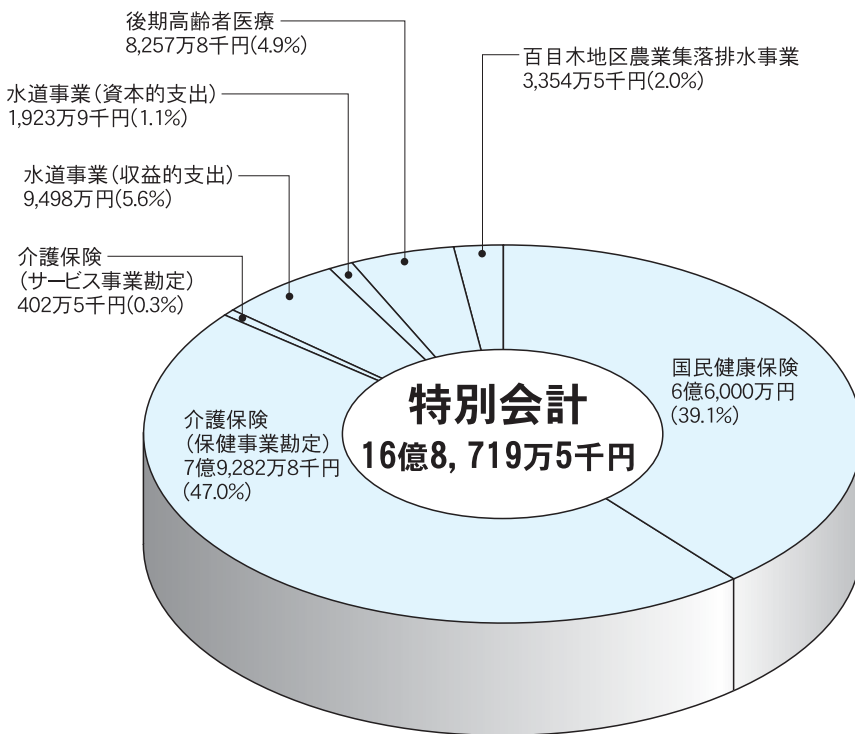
後期高齢者医療
8,257万8千円(4.9%)

百目木地区農業集落排水事業
3,354万5千円(2.0%)

水道事業(資本的支出)
1,923万9千円(1.1%)

水道事業(収益的支出)
9,498万円(5.6%)

介護保険
(サービス事業勘定)
402万5千円(0.3%)

特別会計
16億8, 719万5千円

国民健康保険
6億6,000万円
(39.1%)

介護保険
(保健事業勘定)
7億9,282万8千円
(47.0%)